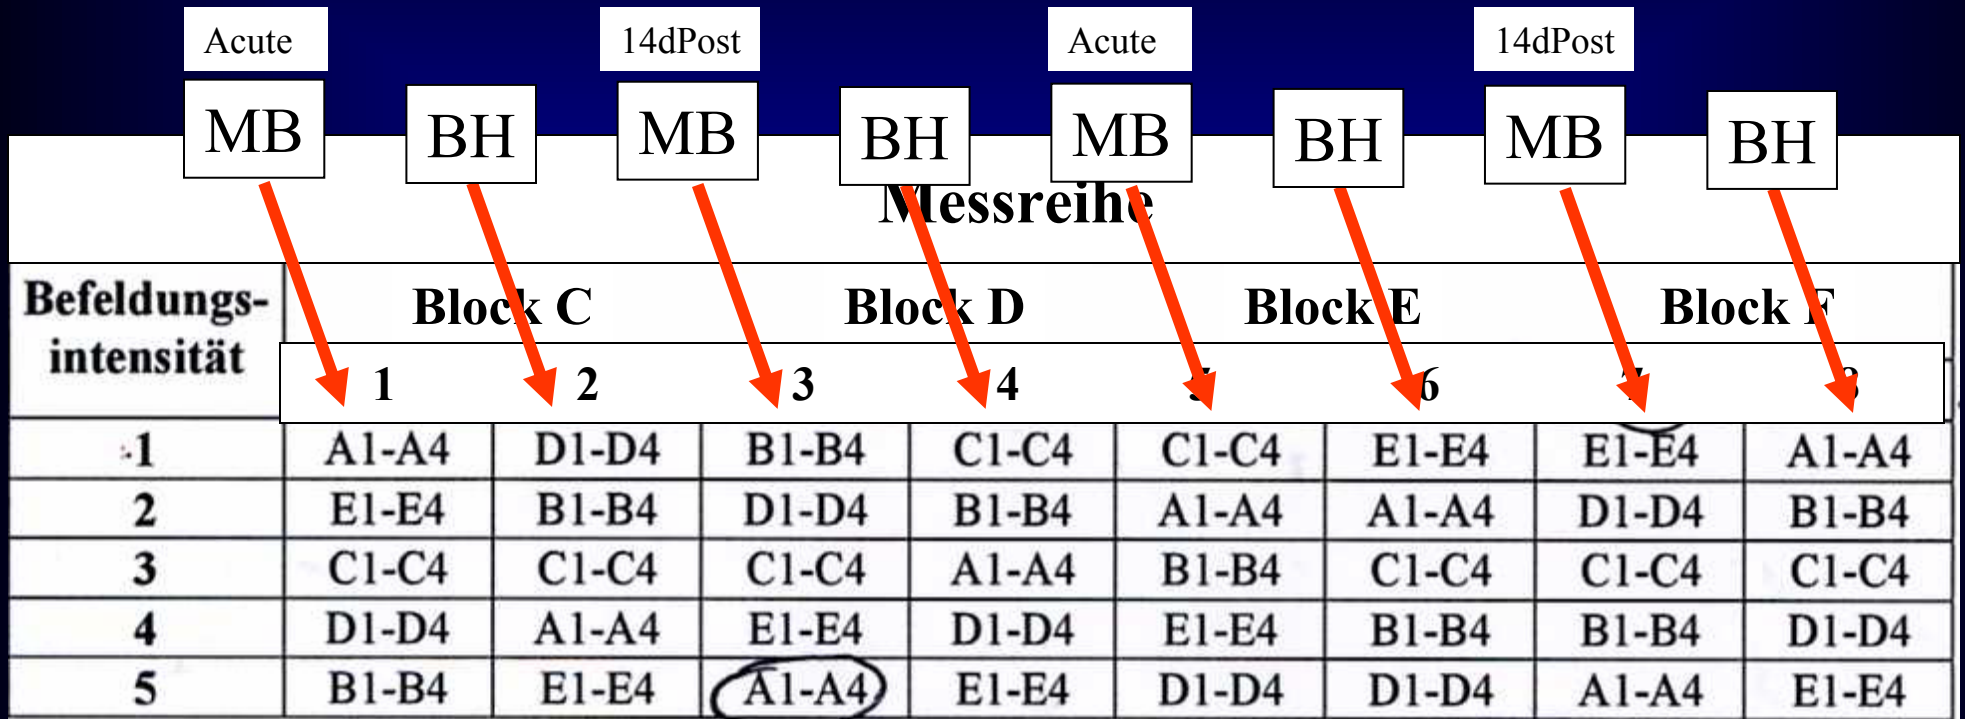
| Acute | | 14dPost | | Acute | | 14dPost | |
|---|---|---|---|---|---|---|---|
| MB | BH | MB | BH | MB | BH | MB | BH |

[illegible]essreihe

| Befeldungs-intensität | Block C 1 | 2 | Block D 3 | 4 | Block E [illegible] | 6 | Block F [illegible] | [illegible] |
|---|---|---|---|---|---|---|---|---|
| 1 | A1-A4 | D1-D4 | B1-B4 | C1-C4 | C1-C4 | E1-E4 | E1-E4 | A1-A4 |
| 2 | E1-E4 | B1-B4 | D1-D4 | B1-B4 | A1-A4 | A1-A4 | D1-D4 | B1-B4 |
| 3 | C1-C4 | C1-C4 | C1-C4 | A1-A4 | B1-B4 | C1-C4 | C1-C4 | C1-C4 |
| 4 | D1-D4 | A1-A4 | E1-E4 | D1-D4 | E1-E4 | B1-B4 | B1-B4 | D1-D4 |
| 5 | B1-B4 | E1-E4 | A1-A4 | E1-E4 | D1-D4 | D1-D4 | A1-A4 | E1-E4 |